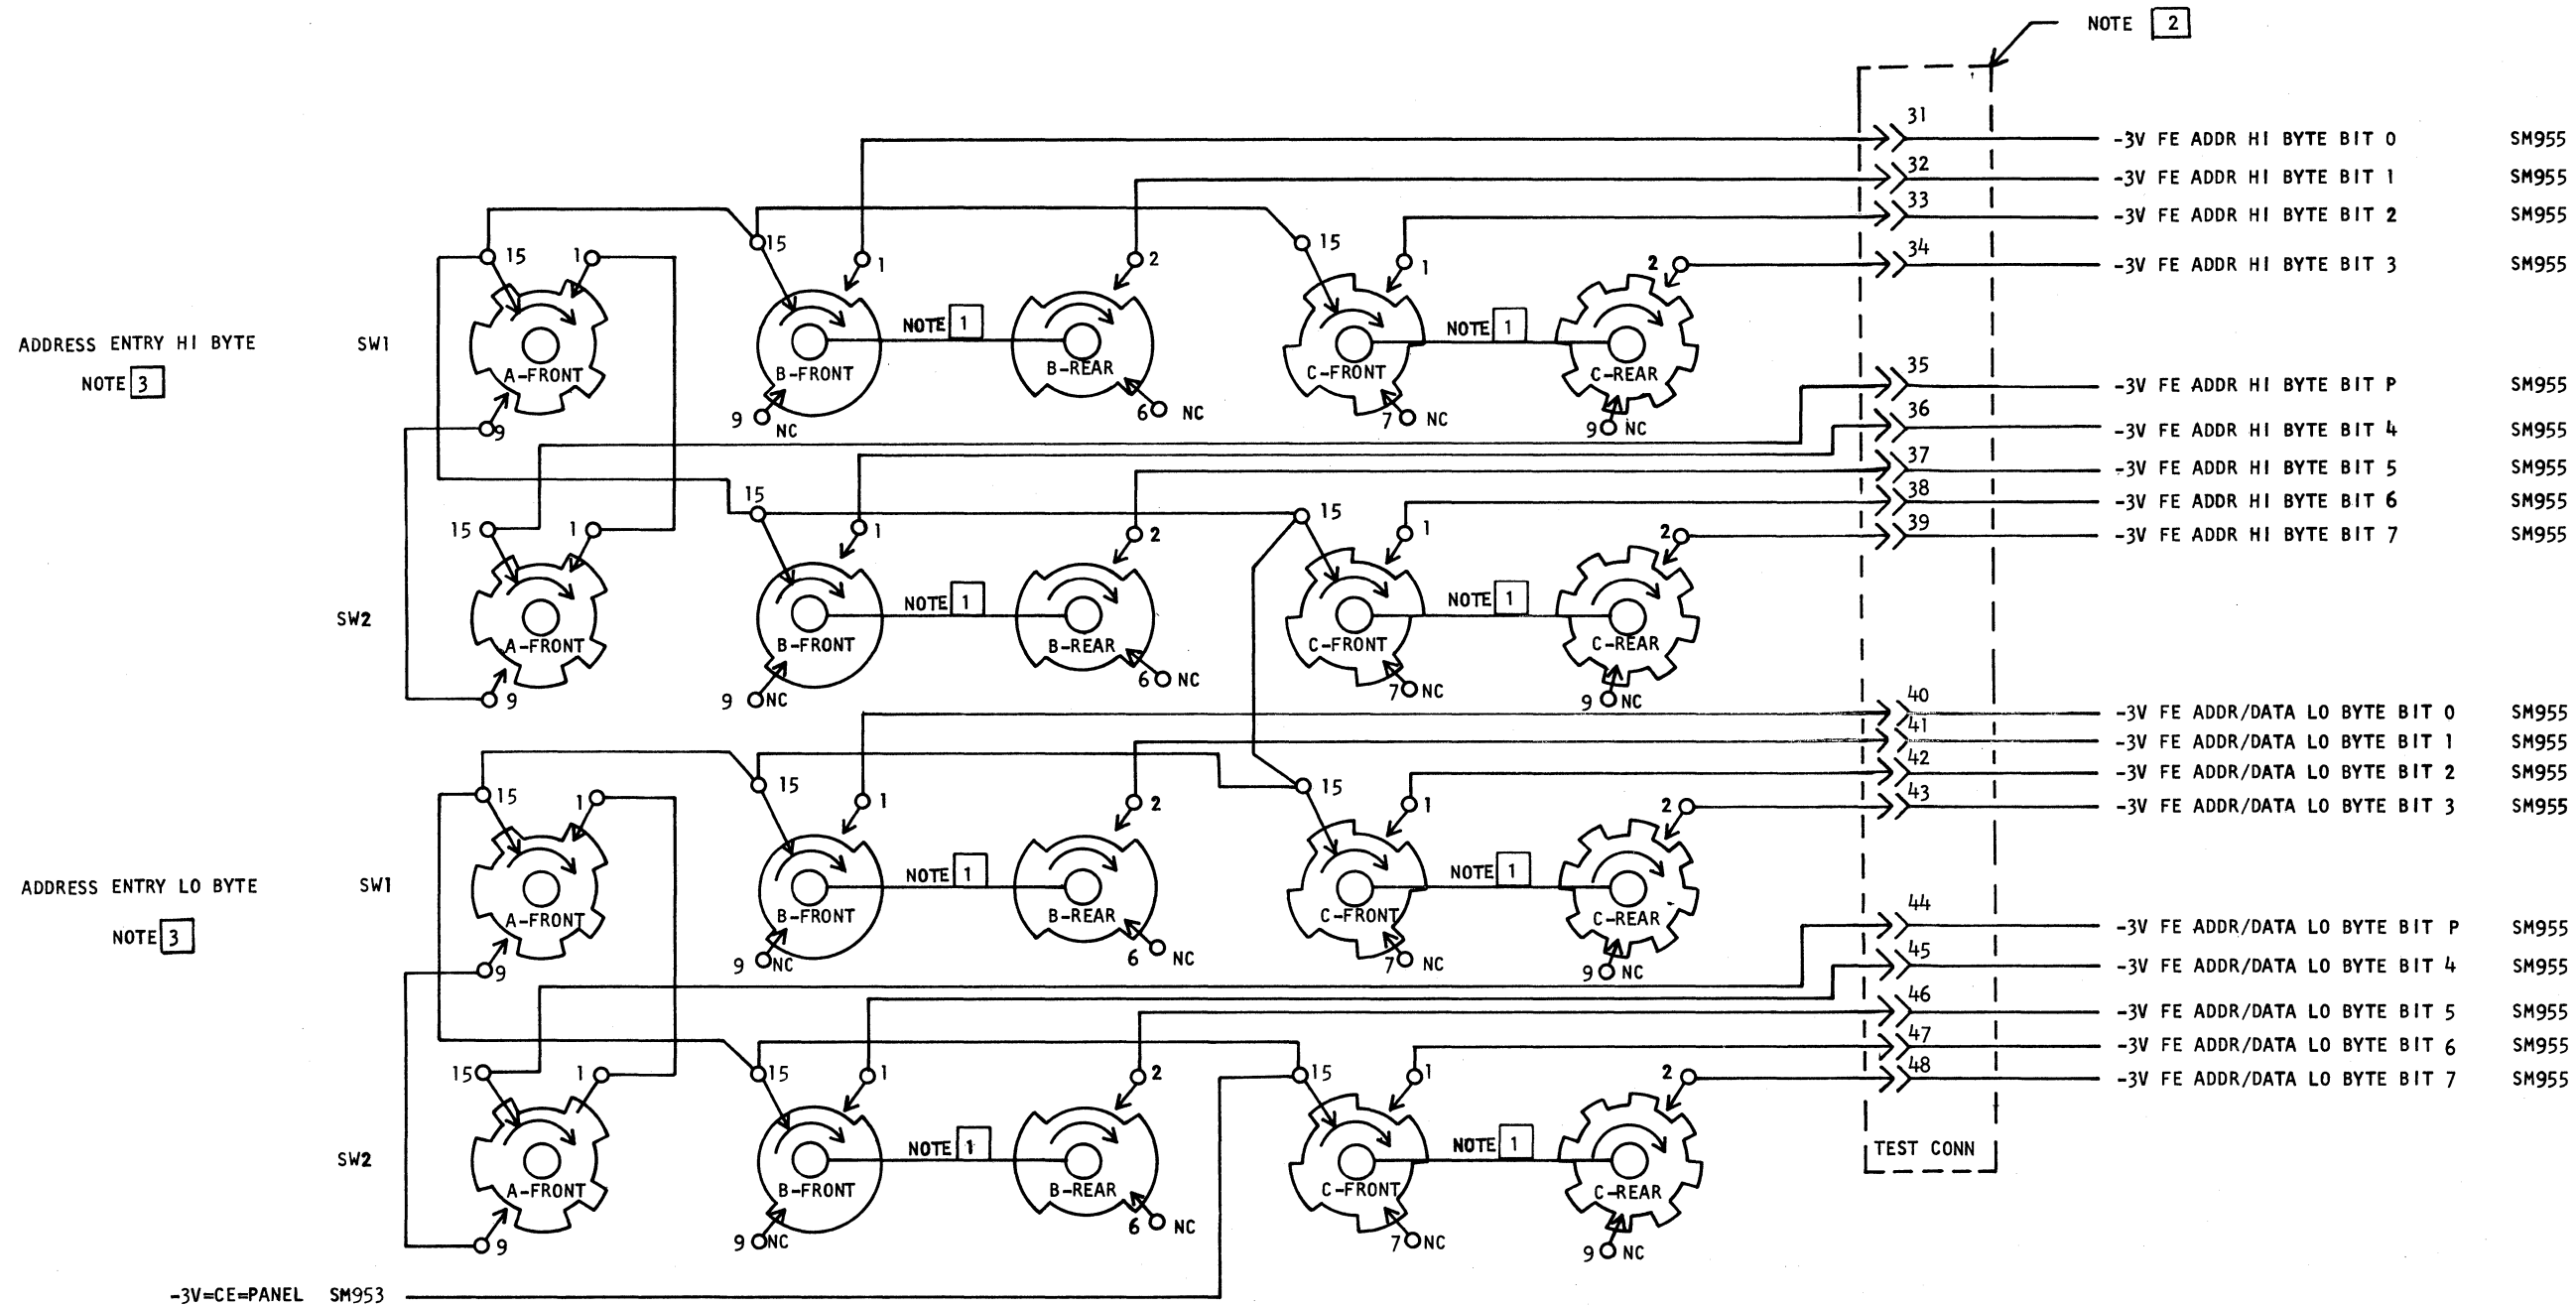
NOTE 2

31 -3V FE ADDR HI BYTE BIT 0 SM955
32 -3V FE ADDR HI BYTE BIT 1 SM955
33 -3V FE ADDR HI BYTE BIT 2 SM955
34 -3V FE ADDR HI BYTE BIT 3 SM955
35 -3V FE ADDR HI BYTE BIT P SM955
36 -3V FE ADDR HI BYTE BIT 4 SM955
37 -3V FE ADDR HI BYTE BIT 5 SM955
38 -3V FE ADDR HI BYTE BIT 6 SM955
39 -3V FE ADDR HI BYTE BIT 7 SM955
40 -3V FE ADDR/DATA LO BYTE BIT 0 SM955
41 -3V FE ADDR/DATA LO BYTE BIT 1 SM955
42 -3V FE ADDR/DATA LO BYTE BIT 2 SM955
43 -3V FE ADDR/DATA LO BYTE BIT 3 SM955
44 -3V FE ADDR/DATA LO BYTE BIT P SM955
45 -3V FE ADDR/DATA LO BYTE BIT 4 SM955
46 -3V FE ADDR/DATA LO BYTE BIT 5 SM955
47 -3V FE ADDR/DATA LO BYTE BIT 6 SM955
48 -3V FE ADDR/DATA LO BYTE BIT 7 SM955

TEST CONN

ADDRESS ENTRY HI BYTE
NOTE 3

SW1
15 1 A-FRONT 9
15 1 B-FRONT 9 NC NOTE 1 2 B-REAR 6 NC
15 1 C-FRONT 7 NC NOTE 1 2 C-REAR 9 NC

SW2
15 1 A-FRONT 9
15 1 B-FRONT 9 NC NOTE 1 2 B-REAR 6 NC
15 1 C-FRONT 7 NC NOTE 1 2 C-REAR 9 NC

ADDRESS ENTRY LO BYTE
NOTE 3

SW1
15 1 A-FRONT 9
15 1 B-FRONT 9 NC NOTE 1 2 B-REAR 6 NC
15 1 C-FRONT 7 NC NOTE 1 2 C-REAR 9 NC

SW2
15 1 A-FRONT 9
15 1 B-FRONT 9 NC NOTE 1 2 B-REAR 6 NC
15 1 C-FRONT 7 NC NOTE 1 2 C-REAR 9 NC

-3V=CE=PANEL SM953